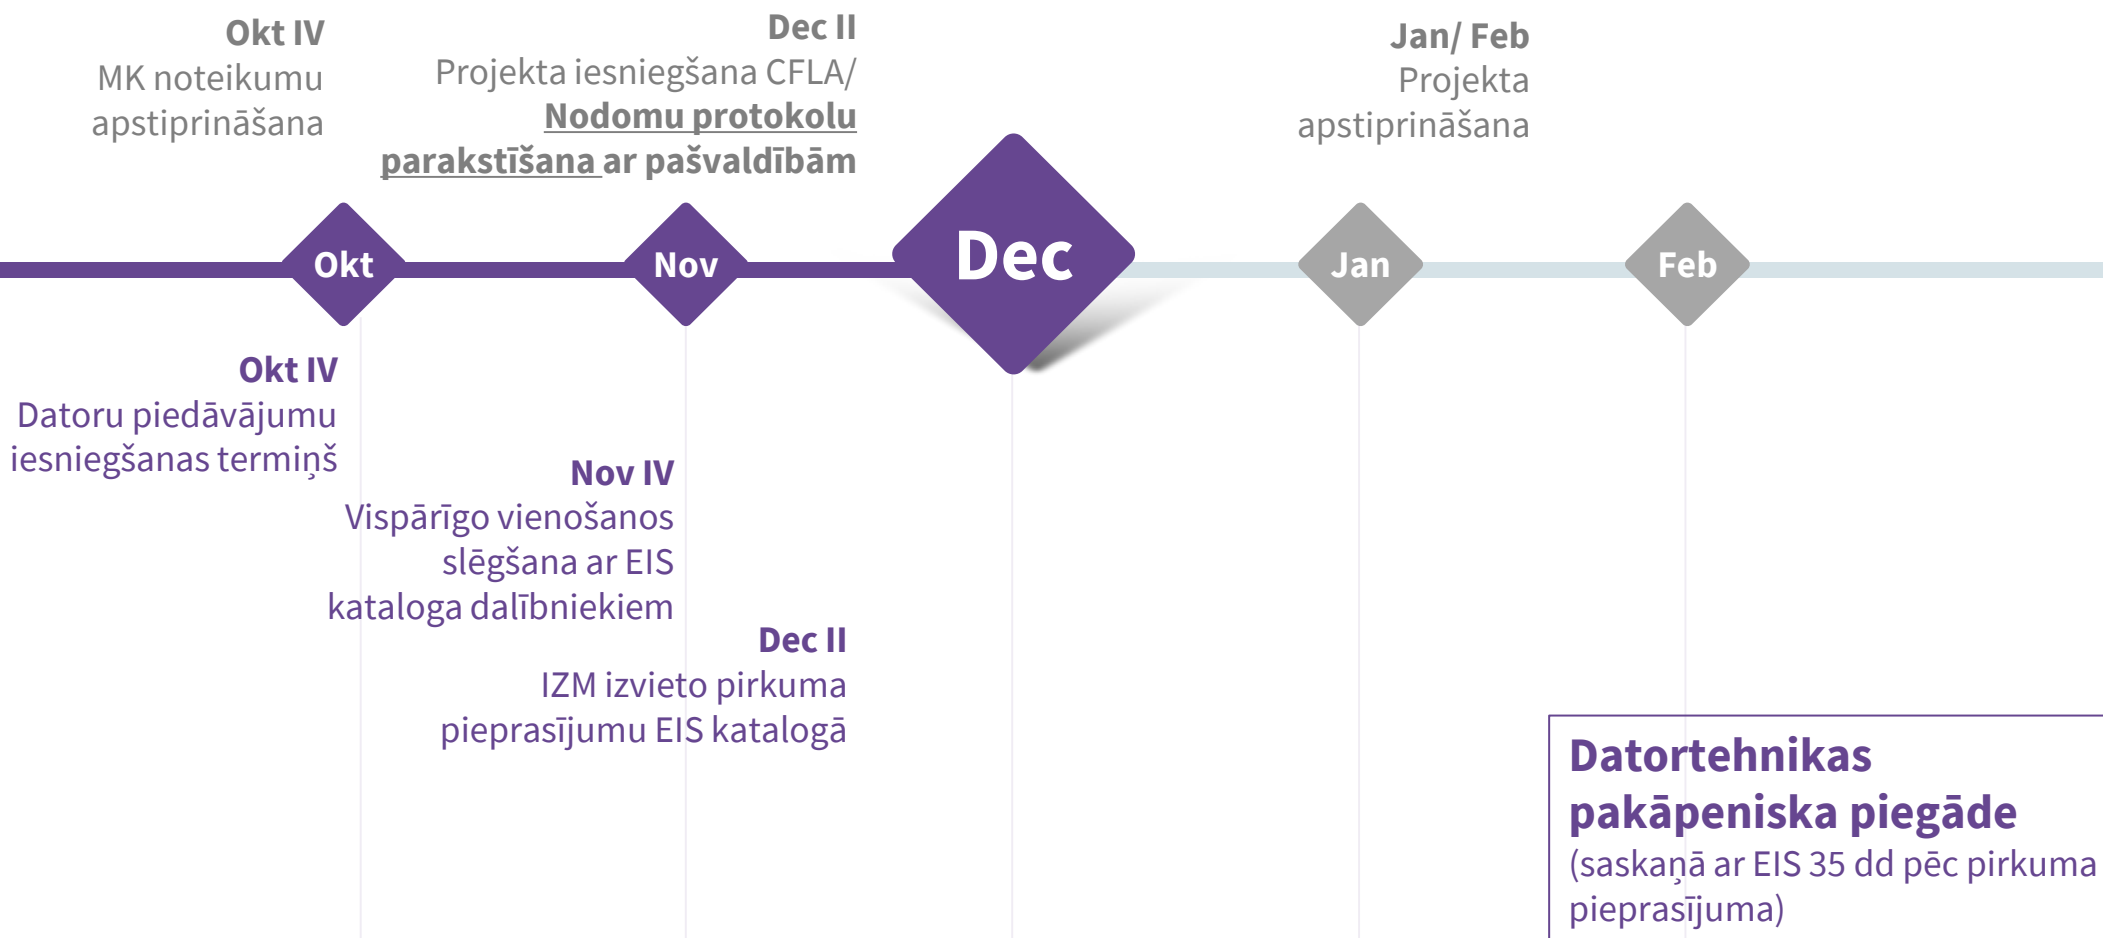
Okt IV
MK noteikumu apstiprināšana

Dec II
Projekta iesniegšana CFLA/ Nodomu protokolu parakstīšana ar pašvaldībām

Jan/ Feb
Projekta apstiprināšana

Okt

Nov

Dec

Jan

Feb

Okt IV
Datoru piedāvājumu iesniegšanas termiņš

Nov IV
Vispārīgo vienošanos slēgšana ar EIS kataloga dalībniekiem

Dec II
IZM izvieto pirkuma pieprasījumu EIS katalogā

Datortehnikas pakāpeniska piegāde
(saskaņā ar EIS 35 dd pēc pirkuma pieprasījuma)